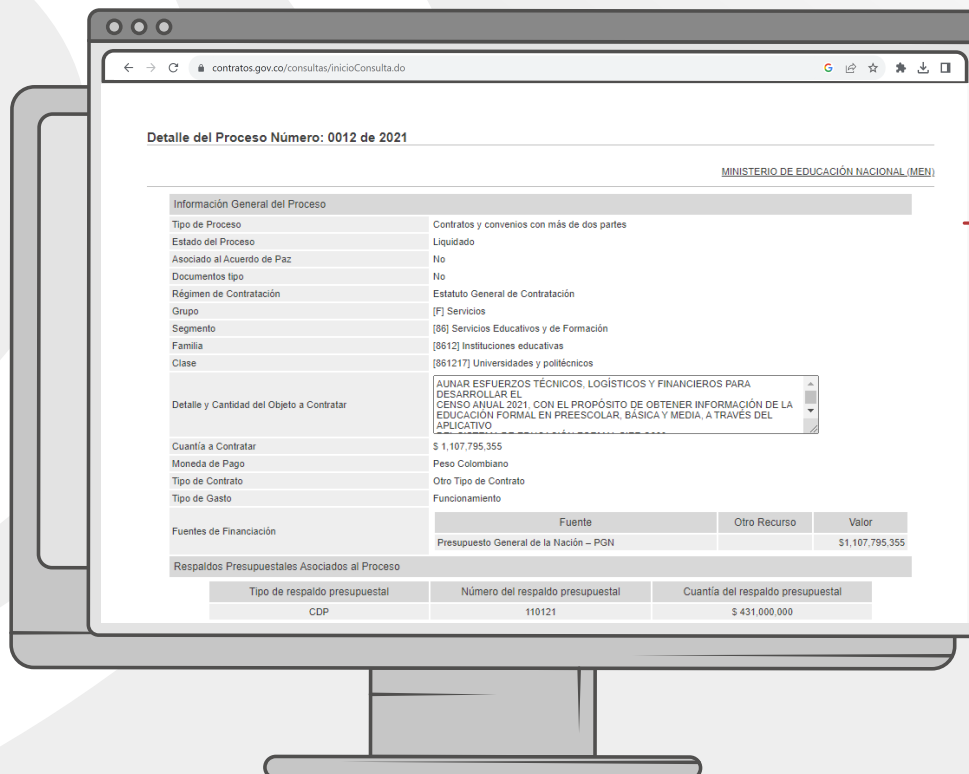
contratos.gov.co/consultas/inicioConsulta.do

Detalle del Proceso Número: 0012 de 2021

MINISTERIO DE EDUCACIÓN NACIONAL (MEN)

Información General del Proceso

| | |
|---|---|
| Tipo de Proceso | Contratos y convenios con más de dos partes |
| Estado del Proceso | Liquidado |
| Asociado al Acuerdo de Paz | No |
| Documentos tipo | No |
| Régimen de Contratación | Estatuto General de Contratación |
| Grupo | [F] Servicios |
| Segmento | [86] Servicios Educativos y de Formación |
| Familia | [8612] Instituciones educativas |
| Clase | [861217] Universidades y politécnicos |
| Detalle y Cantidad del Objeto a Contratar | AUNAR ESFUERZOS TÉCNICOS, LOGÍSTICOS Y FINANCIEROS PARA DESARROLLAR EL CENSO ANUAL 2021, CON EL PROPÓSITO DE OBTENER INFORMACIÓN DE LA EDUCACIÓN FORMAL EN PREESCOLAR, BÁSICA Y MEDIA, A TRAVÉS DEL APLICATIVO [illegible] |
| Cuantía a Contratar | $ 1,107,795,355 |
| Moneda de Pago | Peso Colombiano |
| Tipo de Contrato | Otro Tipo de Contrato |
| Tipo de Gasto | Funcionamiento |
| Fuentes de Financiación | |

| Fuente | Otro Recurso | Valor |
|---|---|---|
| Presupuesto General de la Nación – PGN | | $1,107,795,355 |

Respaldos Presupuestales Asociados al Proceso

| Tipo de respaldo presupuestal | Número del respaldo presupuestal | Cuantía del respaldo presupuestal |
|---|---|---|
| CDP | 110121 | $ 431,000,000 |